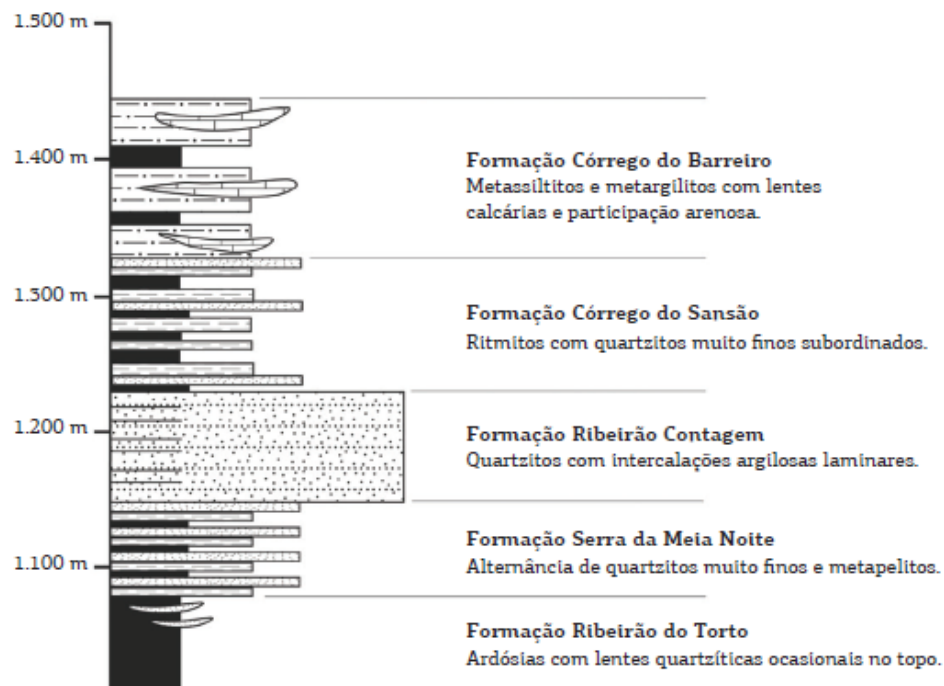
1.500 m
1.400 m
1.500 m
1.200 m
1.100 m

Formação Córrego do Barreiro
Metassiltitos e metargilitos com lentes calcárias e participação arenosa.

Formação Córrego do Sansão
Ritmitos com quartzitos muito finos subordinados.

Formação Ribeirão Contagem
Quartzitos com intercalações argilosas laminares.

Formação Serra da Meia Noite
Alternância de quartzitos muito finos e metapelitos.

Formação Ribeirão do Torto
Ardósias com lentes quartzíticas ocasionais no topo.